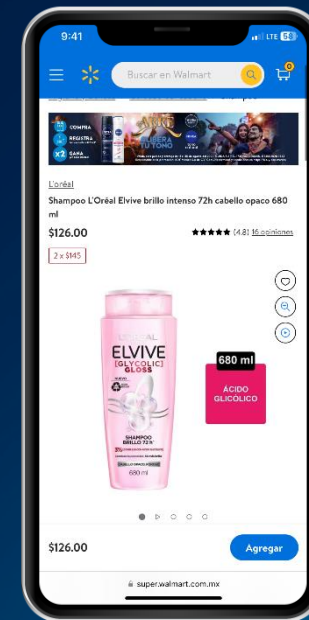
9:41
LTE 58
Buscar en Walmart
0
COMPRA
REGISTRA
GANA
L'oréal
Shampoo L'Oréal Elvive brillo intenso 72h cabello opaco 680 ml
$126.00
★★★★★ (4.8) 16 opiniones
2 x $145
L'ORÉAL
ELVIVE
[GLYCOLIC]
GLOSS
SHAMPOO
BRILLO 72 H
680 ml
680 ml
ÁCIDO GLICÓLICO
$126.00
Agregar
super.walmart.com.mx